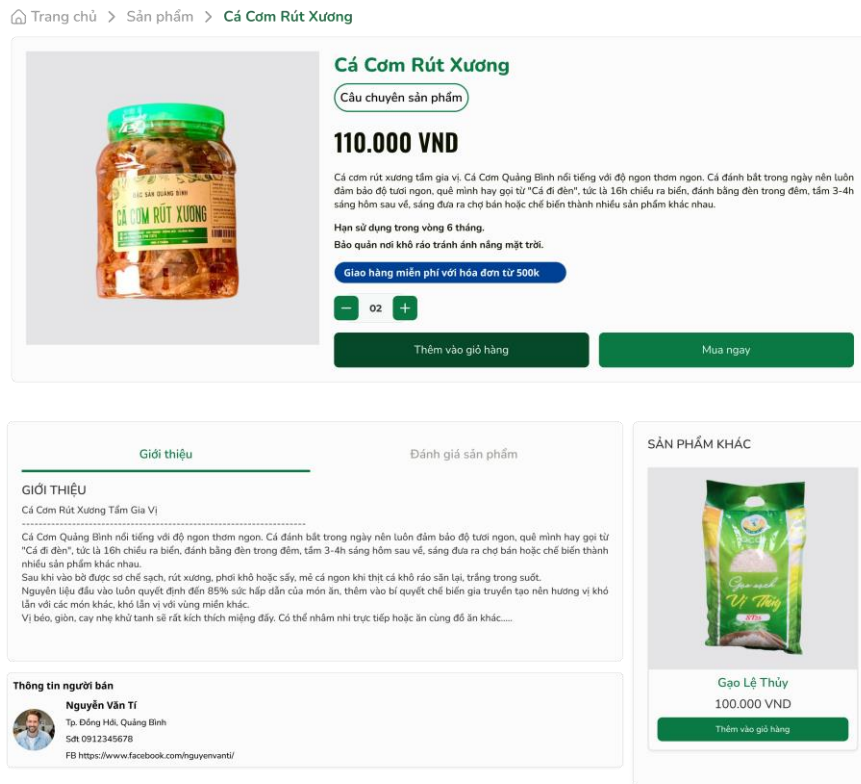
Trang chủ > Sản phẩm > Cá Cơm Rút Xương

ĐẶC SẢN QUẢNG BÌNH
CÁ CƠM RÚT XƯƠNG

Cá Cơm Rút Xương

Câu chuyện sản phẩm

110.000 VND

Cá cơm rút xương tẩm gia vị. Cá Cơm Quảng Bình nổi tiếng với độ ngon thơm ngon. Cá đánh bắt trong ngày nên luôn đảm bảo độ tươi ngon, quê mình hay gọi từ "Cá đi đèn", tức là 16h chiều ra biển, đánh bằng đèn trong đêm, tầm 3-4h sáng hôm sau về, sáng đưa ra chợ bán hoặc chế biến thành nhiều sản phẩm khác nhau.

Hạn sử dụng trong vòng 6 tháng.
Bảo quản nơi khô ráo tránh ánh nắng mặt trời.

Giao hàng miễn phí với hóa đơn từ 500k

- 02 +

Thêm vào giỏ hàng

Mua ngay

Giới thiệu

Đánh giá sản phẩm

GIỚI THIỆU

Cá Cơm Rút Xương Tẩm Gia Vị

--------------------------------------------------------------------

Cá Cơm Quảng Bình nổi tiếng với độ ngon thơm ngon. Cá đánh bắt trong ngày nên luôn đảm bảo độ tươi ngon, quê mình hay gọi từ "Cá đi đèn", tức là 16h chiều ra biển, đánh bằng đèn trong đêm, tầm 3-4h sáng hôm sau về, sáng đưa ra chợ bán hoặc chế biến thành nhiều sản phẩm khác nhau.
Sau khi vào bờ được sơ chế sạch, rút xương, phơi khô hoặc sấy, mẻ cá ngon khi thịt cá khô ráo săn lại, trắng trong suốt.
Nguyên liệu đầu vào luôn quyết định đến 85% sức hấp dẫn của món ăn, thêm vào bí quyết chế biến gia truyền tạo nên hương vị khó lẫn với các món khác, khó lẫn vị với vùng miền khác.
Vị béo, giòn, cay nhẹ khử tanh sẽ rất kích thích miệng đấy. Có thể nhâm nhi trực tiếp hoặc ăn cùng đồ ăn khác.....

Thông tin người bán

Nguyễn Văn Tí
Tp. Đồng Hới, Quảng Bình
Sđt 0912345678
FB https://www.facebook.com/nguyenvanti/

SẢN PHẨM KHÁC

Gạo sạch Vị Thủy

Gạo Lệ Thủy
100.000 VND
Thêm vào giỏ hàng